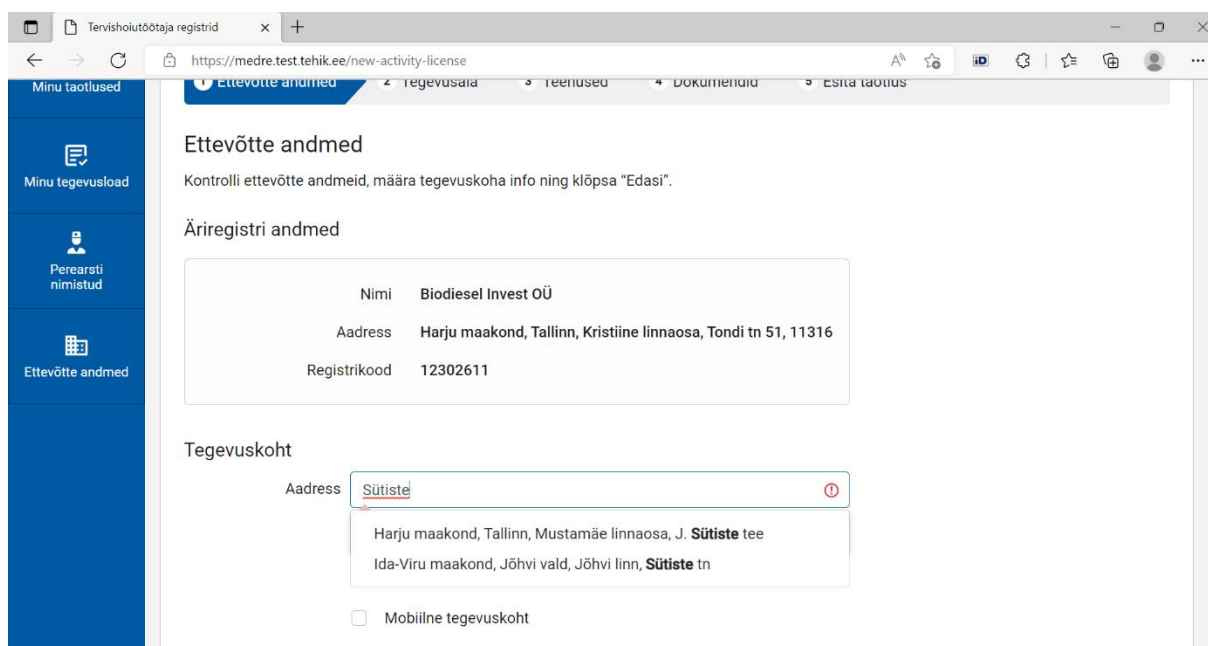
Tervishoiutöötaja registrid

https://medre.test.tehik.ee/new-activity-license

Minu taotlused

Minu tegevusload

Perearsti nimistud

Ettevõtte andmed

1 Ettevõtte andmed 2 Tegevusala 3 Teenused 4 Dokumendid 5 Esita taotlus

Ettevõtte andmed

Kontrolli ettevõtte andmeid, määra tegevuskoha info ning klõpsa "Edasi".

Äriregistri andmed

Nimi Biodiesel Invest OÜ

Aadress Harju maakond, Tallinn, Kristiine linnaosa, Tondi tn 51, 11316

Registrikood 12302611

Tegevuskoht

Aadress Sütiste

Harju maakond, Tallinn, Mustamäe linnaosa, J. Sütiste tee

Ida-Viru maakond, Jõhvi vald, Jõhvi linn, Sütiste tn

Mobiilne tegevuskoht